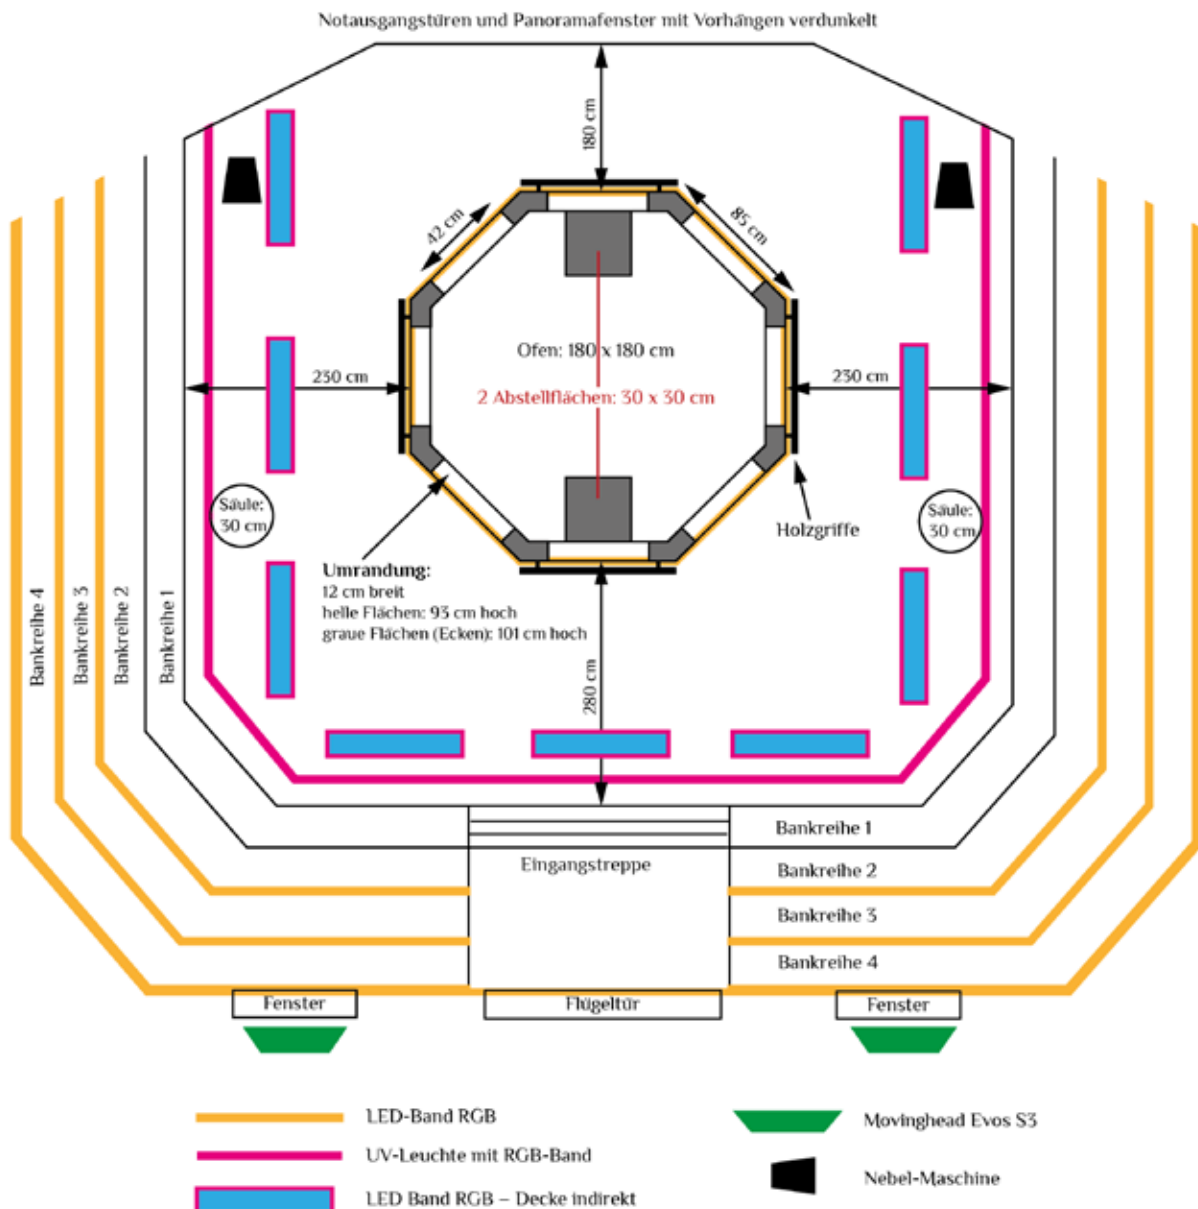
Notausgangstüren und Panoramafenster mit Vorhängen verdunkelt

180 cm

42 cm

85 cm

Ofen: 180 x 180 cm

2 Abstellflächen: 30 x 30 cm

230 cm

230 cm

Säule: 30 cm

Säule: 30 cm

Holzgriffe

Umrandung:
12 cm breit
helle Flächen: 93 cm hoch
graue Flächen (Ecken): 101 cm hoch

280 cm

Bankreihe 4

Bankreihe 3

Bankreihe 2

Bankreihe 1

Bankreihe 1

Eingangstreppe

Bankreihe 2

Bankreihe 3

Bankreihe 4

Fenster

Flügeltür

Fenster

LED-Band RGB

UV-Leuchte mit RGB-Band

LED Band RGB – Decke indirekt

Movinghead Evos S3

Nebel-Maschine